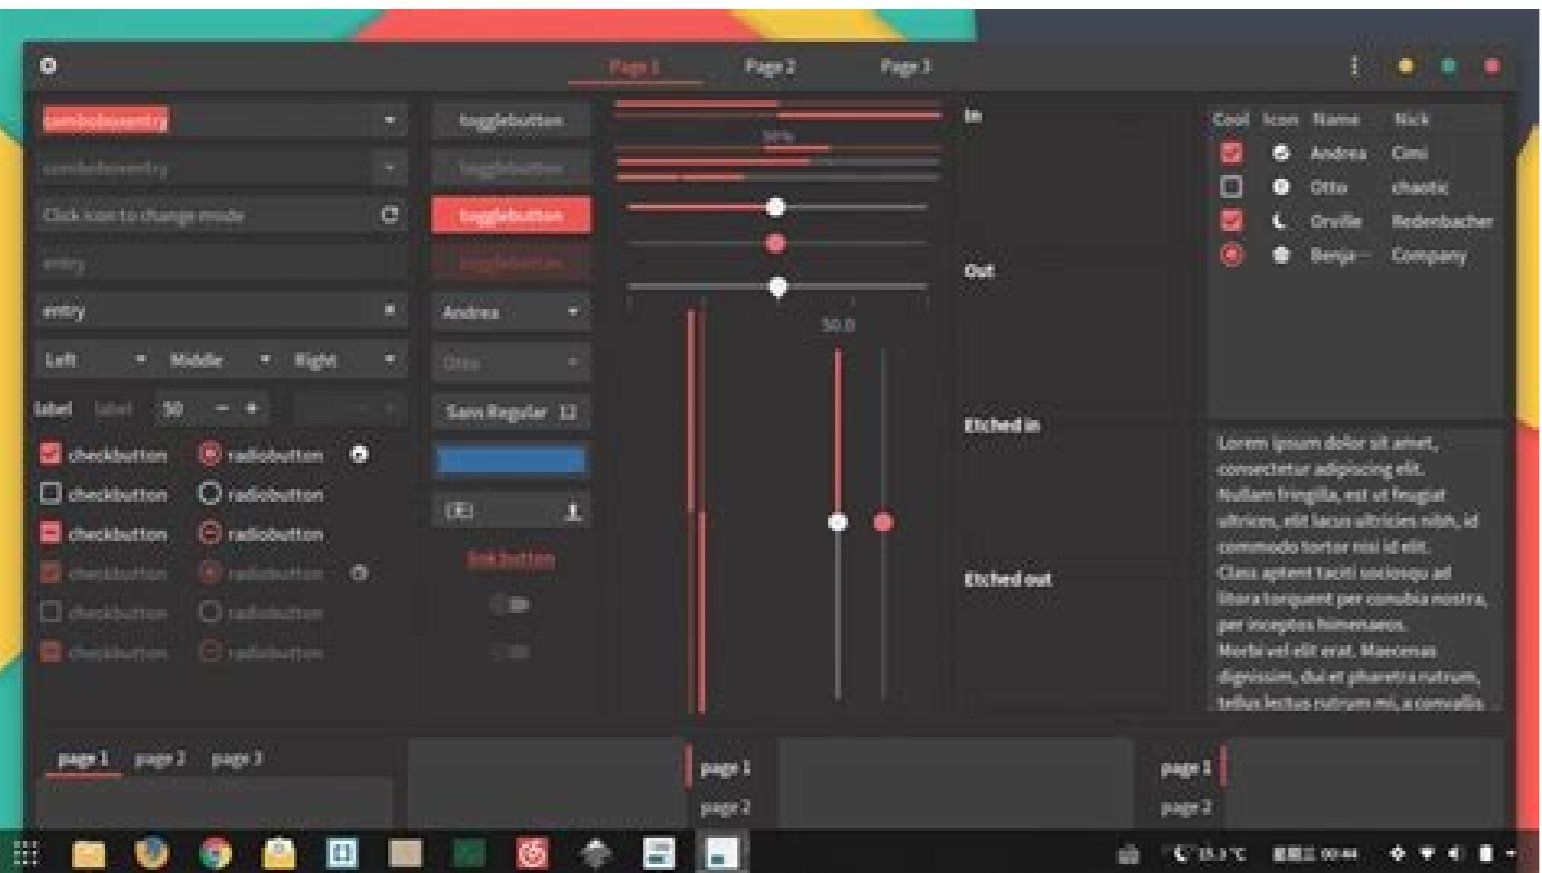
Page 1 Page 2 Page 3

comboboxentry

comboboxentry

Click icon to change mode

entry

entry

Left Middle Right

label label 50 − +

checkbutton radiobutton
checkbutton radiobutton
checkbutton radiobutton
checkbutton radiobutton
checkbutton radiobutton
checkbutton radiobutton

togglebutton
togglebutton
togglebutton
togglebutton

Andrea

Otto

Sans Regular 12

link button

50%

50.0

In

Out

Etched in

Etched out

| Cool | Icon | Name | Nick |
|---|---|---|---|
| | | Andrea | Cimi |
| | | Otto | chaotic |
| | | Orville | Redenbacher |
| | | Benja... | Company |

Lorem ipsum dolor sit amet, consectetur adipiscing elit. Nullam fringilla, est ut feugiat ultrices, elit lacus ultricies nibh, id commodo tortor nisi id elit. Class aptent taciti sociosqu ad litora torquent per conubia nostra, per inceptos himenaeos. Morbi vel elit erat. Maecenas dignissim, dui et pharetra rutrum, tellus lectus rutrum mi, a convallis

page 1 page 2 page 3

page 1
page 2

page 1
page 2

15.3 °C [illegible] 00:44